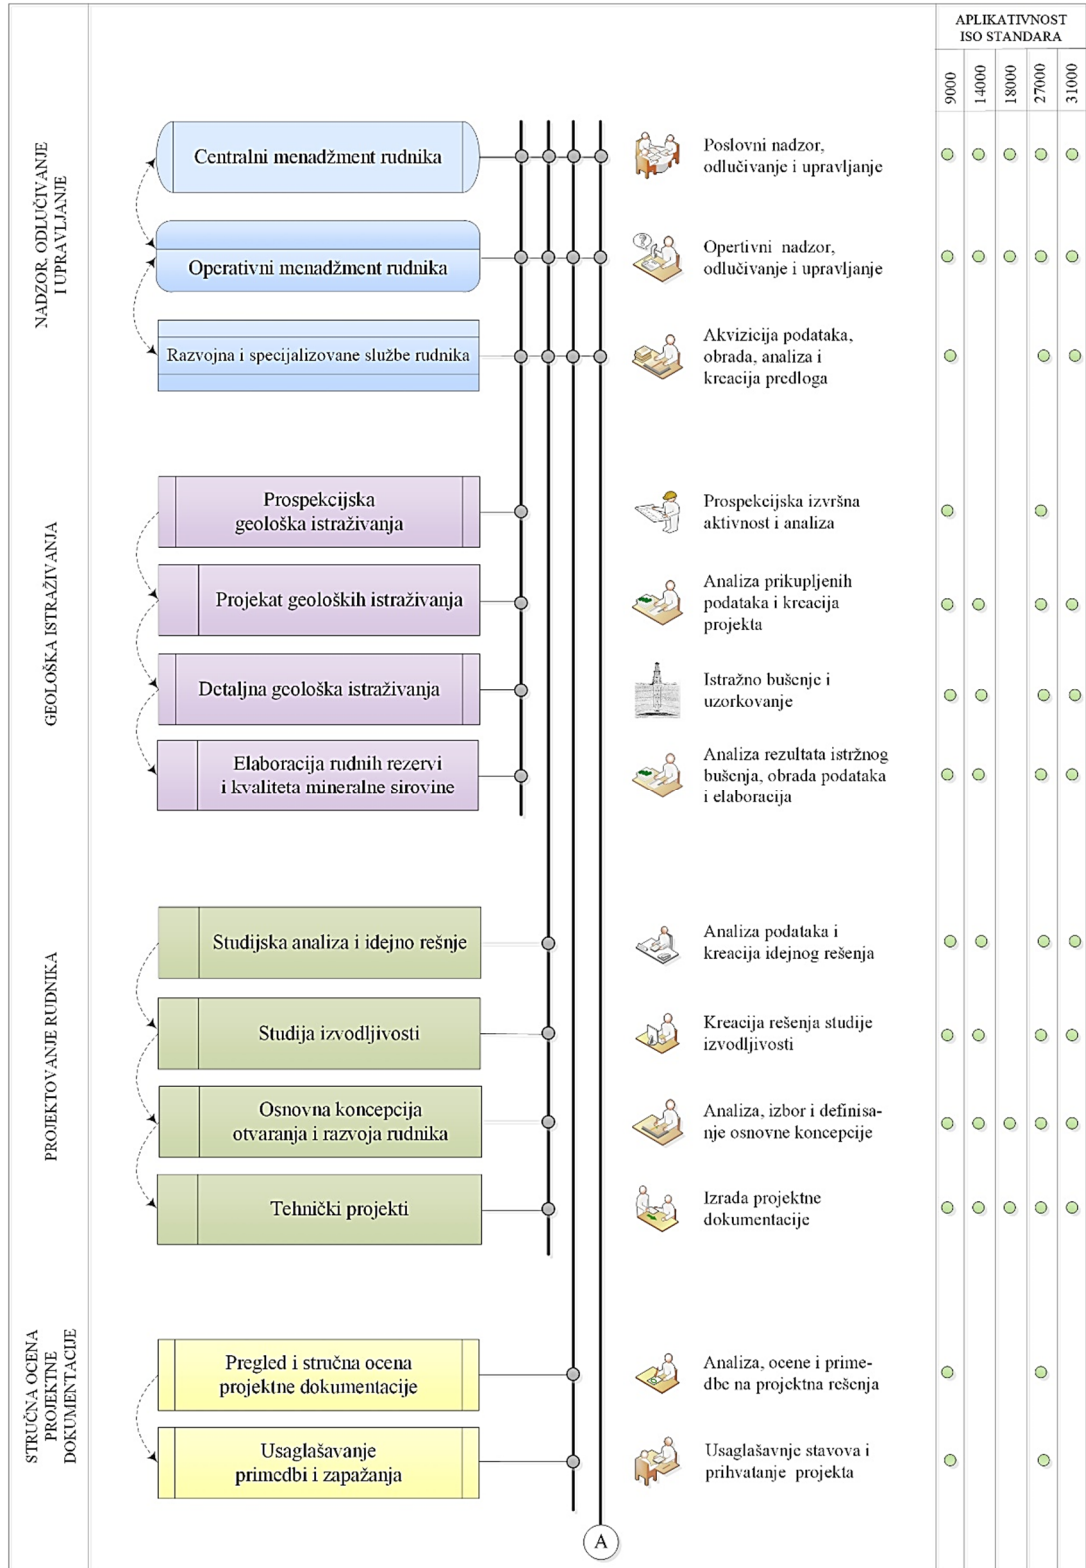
APLIKATIVNOST ISO STANDARDA

9000
14000
18000
27000
31000

NADZOR, ODLUČIVANJE I UPRAVLJANJE

Centralni menadžment rudnika

Poslovni nadzor, odlučivanje i upravljanje

Operativni menadžment rudnika

Opertivni nadzor, odlučivanje i upravljanje

Razvojna i specijalizovane službe rudnika

Akvizicija podataka, obrada, analiza i kreacija predloga

GEOLOŠKA ISTRAŽIVANJA

Prospekcijska geološka istraživanja

Prospekcijska izvršna aktivnost i analiza

Projekat geoloških istraživanja

Analiza prikupljenih podataka i kreacija projekta

Detaljna geološka istraživanja

Istražno bušenje i uzorkovanje

Elaboracija rudnih rezervi i kvaliteta mineralne sirovine

Analiza rezultata istržnog bušenja, obrada podataka i elaboracija

PROJEKTOVANJE RUDNIKA

Studijska analiza i idejno rešnje

Analiza podataka i kreacija idejnog rešenja

Studija izvodljivosti

Kreacija rešenja studije izvodljivosti

Osnovna koncepcija otvaranja i razvoja rudnika

Analiza, izbor i definisanje osnovne koncepcije

Tehnički projekti

Izrada projektne dokumentacije

STRUČNA OCENA PROJEKTNE DOKUMENTACIJE

Pregled i stručna ocena projektne dokumentacije

Analiza, ocene i primedbe na projektna rešenja

Usaglašavanje primedbi i zapažanja

Usaglašavnje stavova i prihvatanje projekta

A